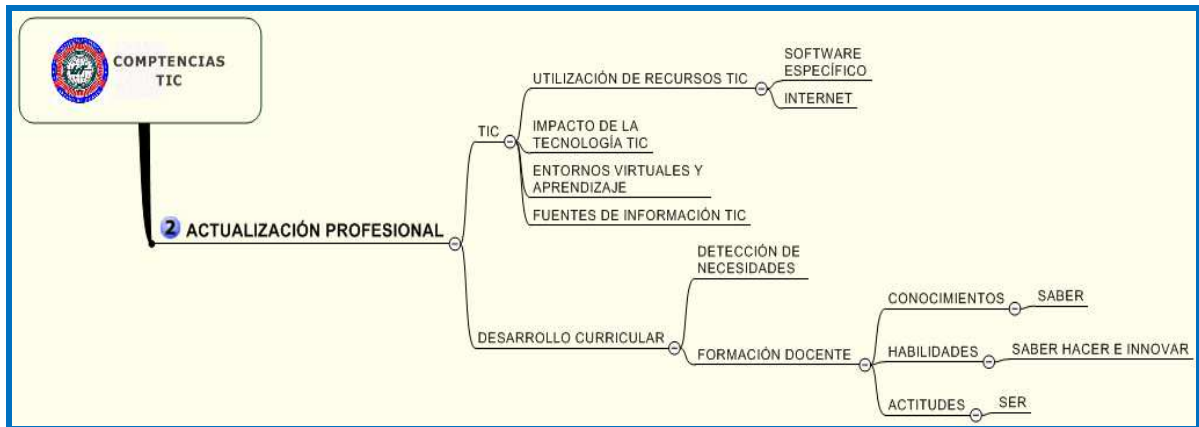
COMPTENCIAS TIC

2 ACTUALIZACIÓN PROFESIONAL

TIC

UTILIZACIÓN DE RECURSOS TIC

SOFTWARE ESPECÍFICO

INTERNET

IMPACTO DE LA TECNOLOGÍA TIC

ENTORNOS VIRTUALES Y APRENDIZAJE

FUENTES DE INFORMACIÓN TIC

DESARROLLO CURRICULAR

DETECCIÓN DE NECESIDADES

FORMACIÓN DOCENTE

CONOCIMIENTOS

SABER

HABILIDADES

SABER HACER E INNOVAR

ACTITUDES

SER